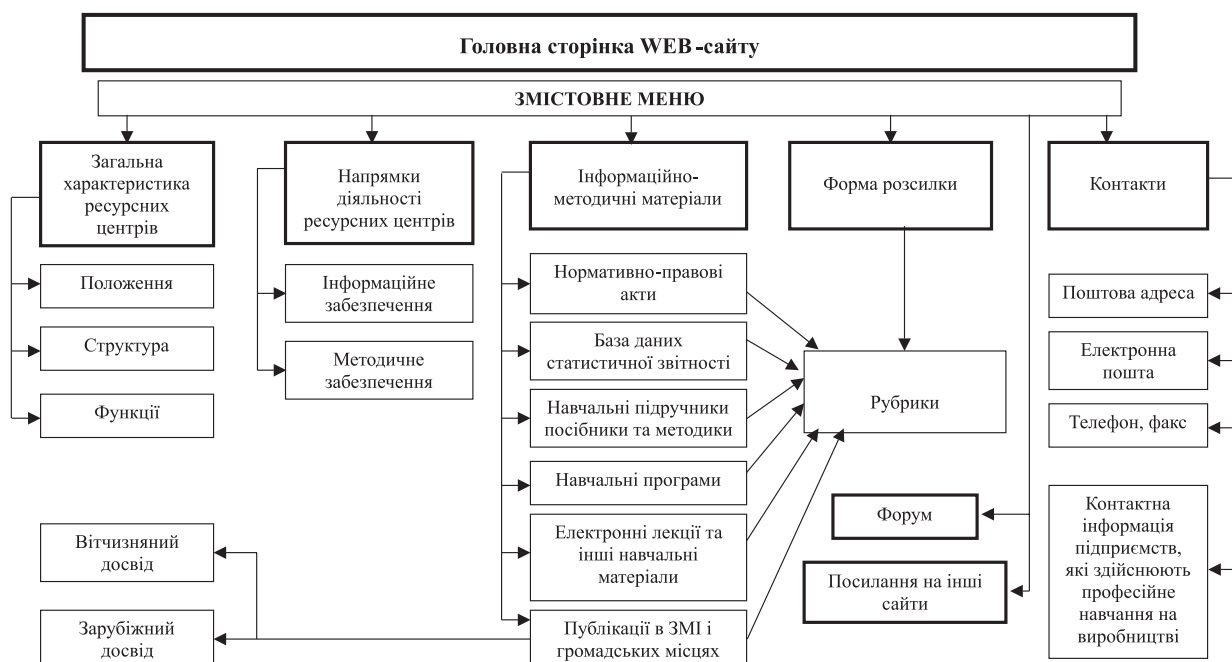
Головна сторінка WEB-сайту

ЗМІСТОВНЕ МЕНЮ

Загальна характеристика ресурсних центрів

Напрямки діяльності ресурсних центрів

Інформаційно-методичні матеріали

Форма розсилки

Контакти

Положення

Структура

Функції

Інформаційне забезпечення

Методичне забезпечення

Нормативно-правові акти

База даних статистичної звітності

Навчальні підручники посібники та методики

Навчальні програми

Електронні лекції та інші навчальні матеріали

Публікації в ЗМІ і громадських місцях

Рубрики

Форум

Посилання на інші сайти

Поштова адреса

Електронна пошта

Телефон, факс

Контактна інформація підприємств, які здійснюють професійне навчання на виробництві

Вітчизняний досвід

Зарубіжний досвід